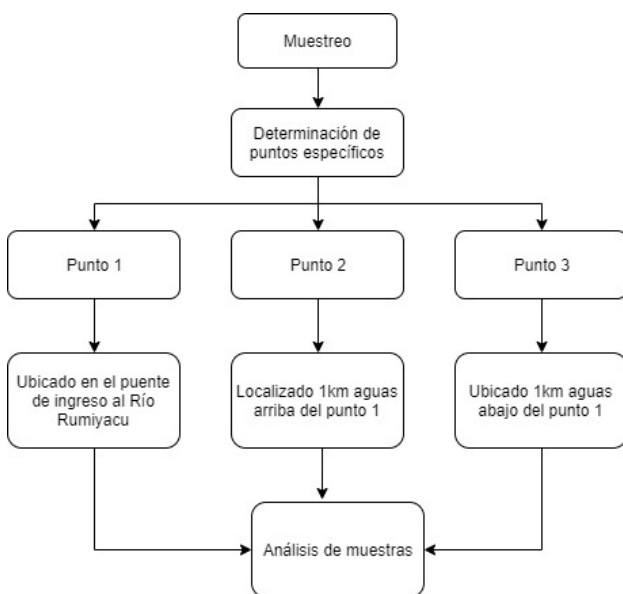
Muestreo

Determinación de puntos específicos

Punto 1

Punto 2

Punto 3

Ubicado en el puente de ingreso al Río Rumiyacu

Localizado 1km aguas arriba del punto 1

Ubicado 1km aguas abajo del punto 1

Análisis de muestras